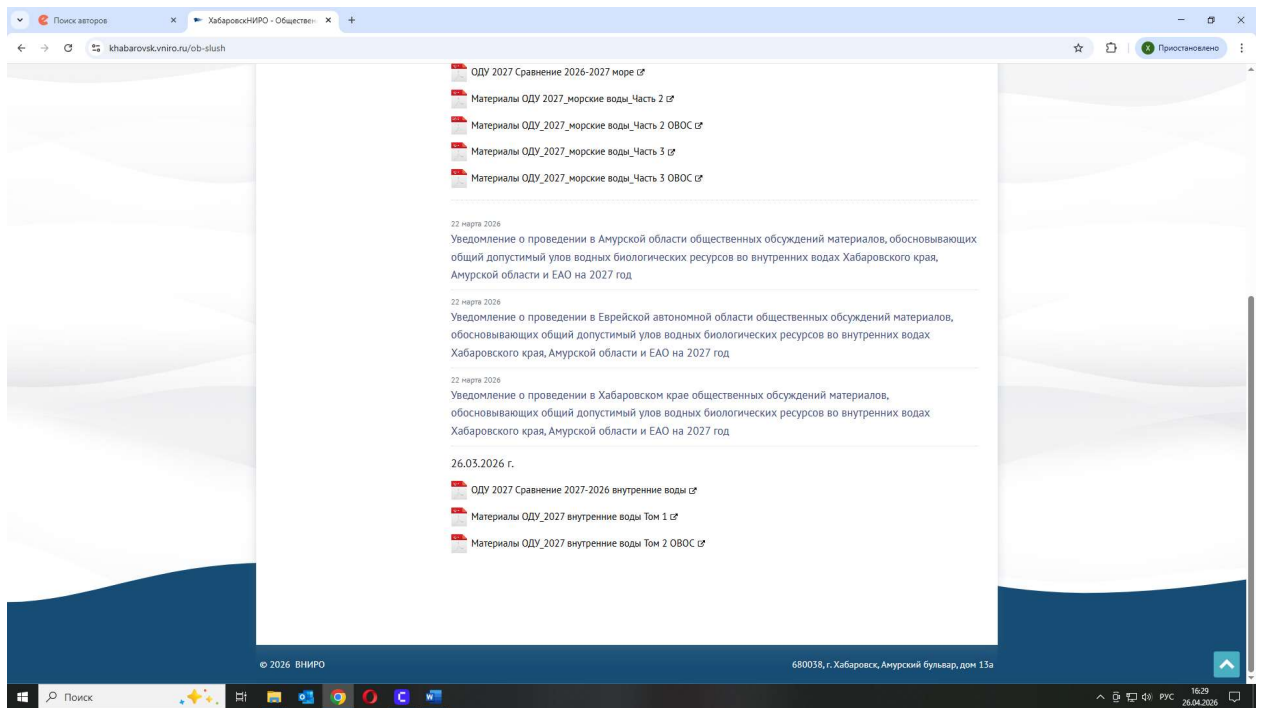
Поиск авторов × ХабаровскНИРО - Обществен ×
khabarovsk.vniro.ru/ob-slush
Приостановлено

ОДУ 2027 Сравнение 2026-2027 море

Материалы ОДУ 2027_морские воды_Часть 2

Материалы ОДУ_2027_морские воды_Часть 2 ОВОС

Материалы ОДУ_2027_морские воды_Часть 3

Материалы ОДУ_2027_морские воды_Часть 3 ОВОС

22 марта 2026
Уведомление о проведении в Амурской области общественных обсуждений материалов, обосновывающих общий допустимый улов водных биологических ресурсов во внутренних водах Хабаровского края, Амурской области и ЕАО на 2027 год

22 марта 2026
Уведомление о проведении в Еврейской автономной области общественных обсуждений материалов, обосновывающих общий допустимый улов водных биологических ресурсов во внутренних водах Хабаровского края, Амурской области и ЕАО на 2027 год

22 марта 2026
Уведомление о проведении в Хабаровском крае общественных обсуждений материалов, обосновывающих общий допустимый улов водных биологических ресурсов во внутренних водах Хабаровского края, Амурской области и ЕАО на 2027 год

26.03.2026 г.

ОДУ 2027 Сравнение 2027-2026 внутренние воды

Материалы ОДУ_2027 внутренние воды Том 1

Материалы ОДУ_2027 внутренние воды Том 2 ОВОС

© 2026 ВНИРО
680038, г. Хабаровск, Амурский бульвар, дом 13а

Поиск
РУС 16:29 26.04.2026